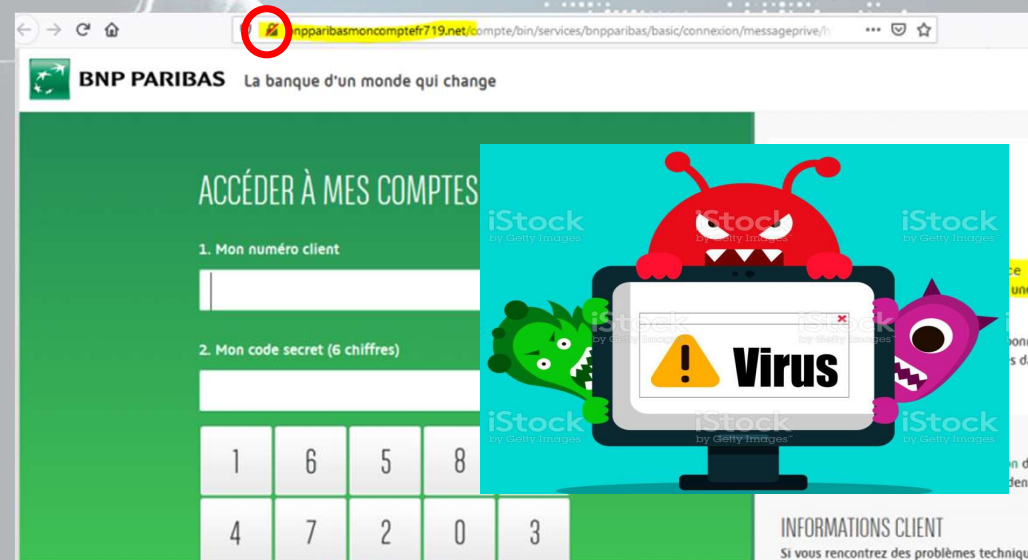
bnpparibasmoncomptefr719.net/compte/bin/services/bnpparibas/basic/connexion/messageprive/

BNP PARIBAS La banque d'un monde qui change

ACCÉDER À MES COMPTES

1. Mon numéro client

2. Mon code secret (6 chiffres)

1 6 5 8
4 7 2 0 3

iStock by Getty Images
iStock by Getty Images
iStock by Getty Images
iStock by Getty Images
iStock by Getty Images
iStock by Getty Images

Virus

INFORMATIONS CLIENT
Si vous rencontrez des problèmes techniqu